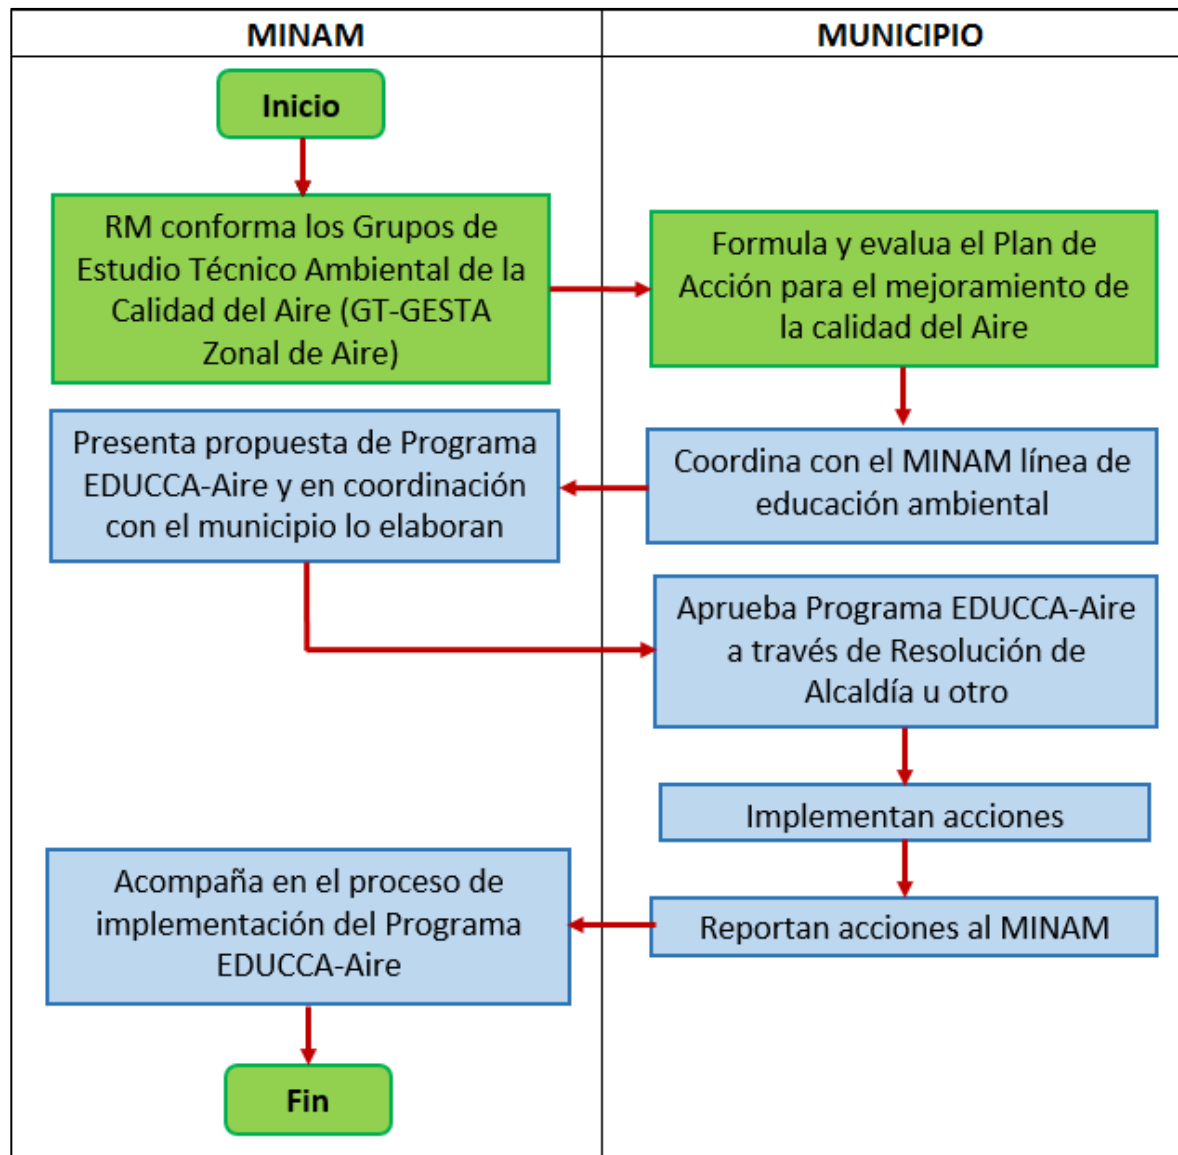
MINAM

MUNICIPIO

Inicio

RM conforma los Grupos de Estudio Técnico Ambiental de la Calidad del Aire (GT-GESTA Zonal de Aire)

Formula y evalua el Plan de Acción para el mejoramiento de la calidad del Aire

Coordina con el MINAM línea de educación ambiental

Presenta propuesta de Programa EDUCCA-Aire y en coordinación con el municipio lo elaboran

Aprueba Programa EDUCCA-Aire a través de Resolución de Alcaldía u otro

Implementan acciones

Reportan acciones al MINAM

Acompaña en el proceso de implementación del Programa EDUCCA-Aire

Fin